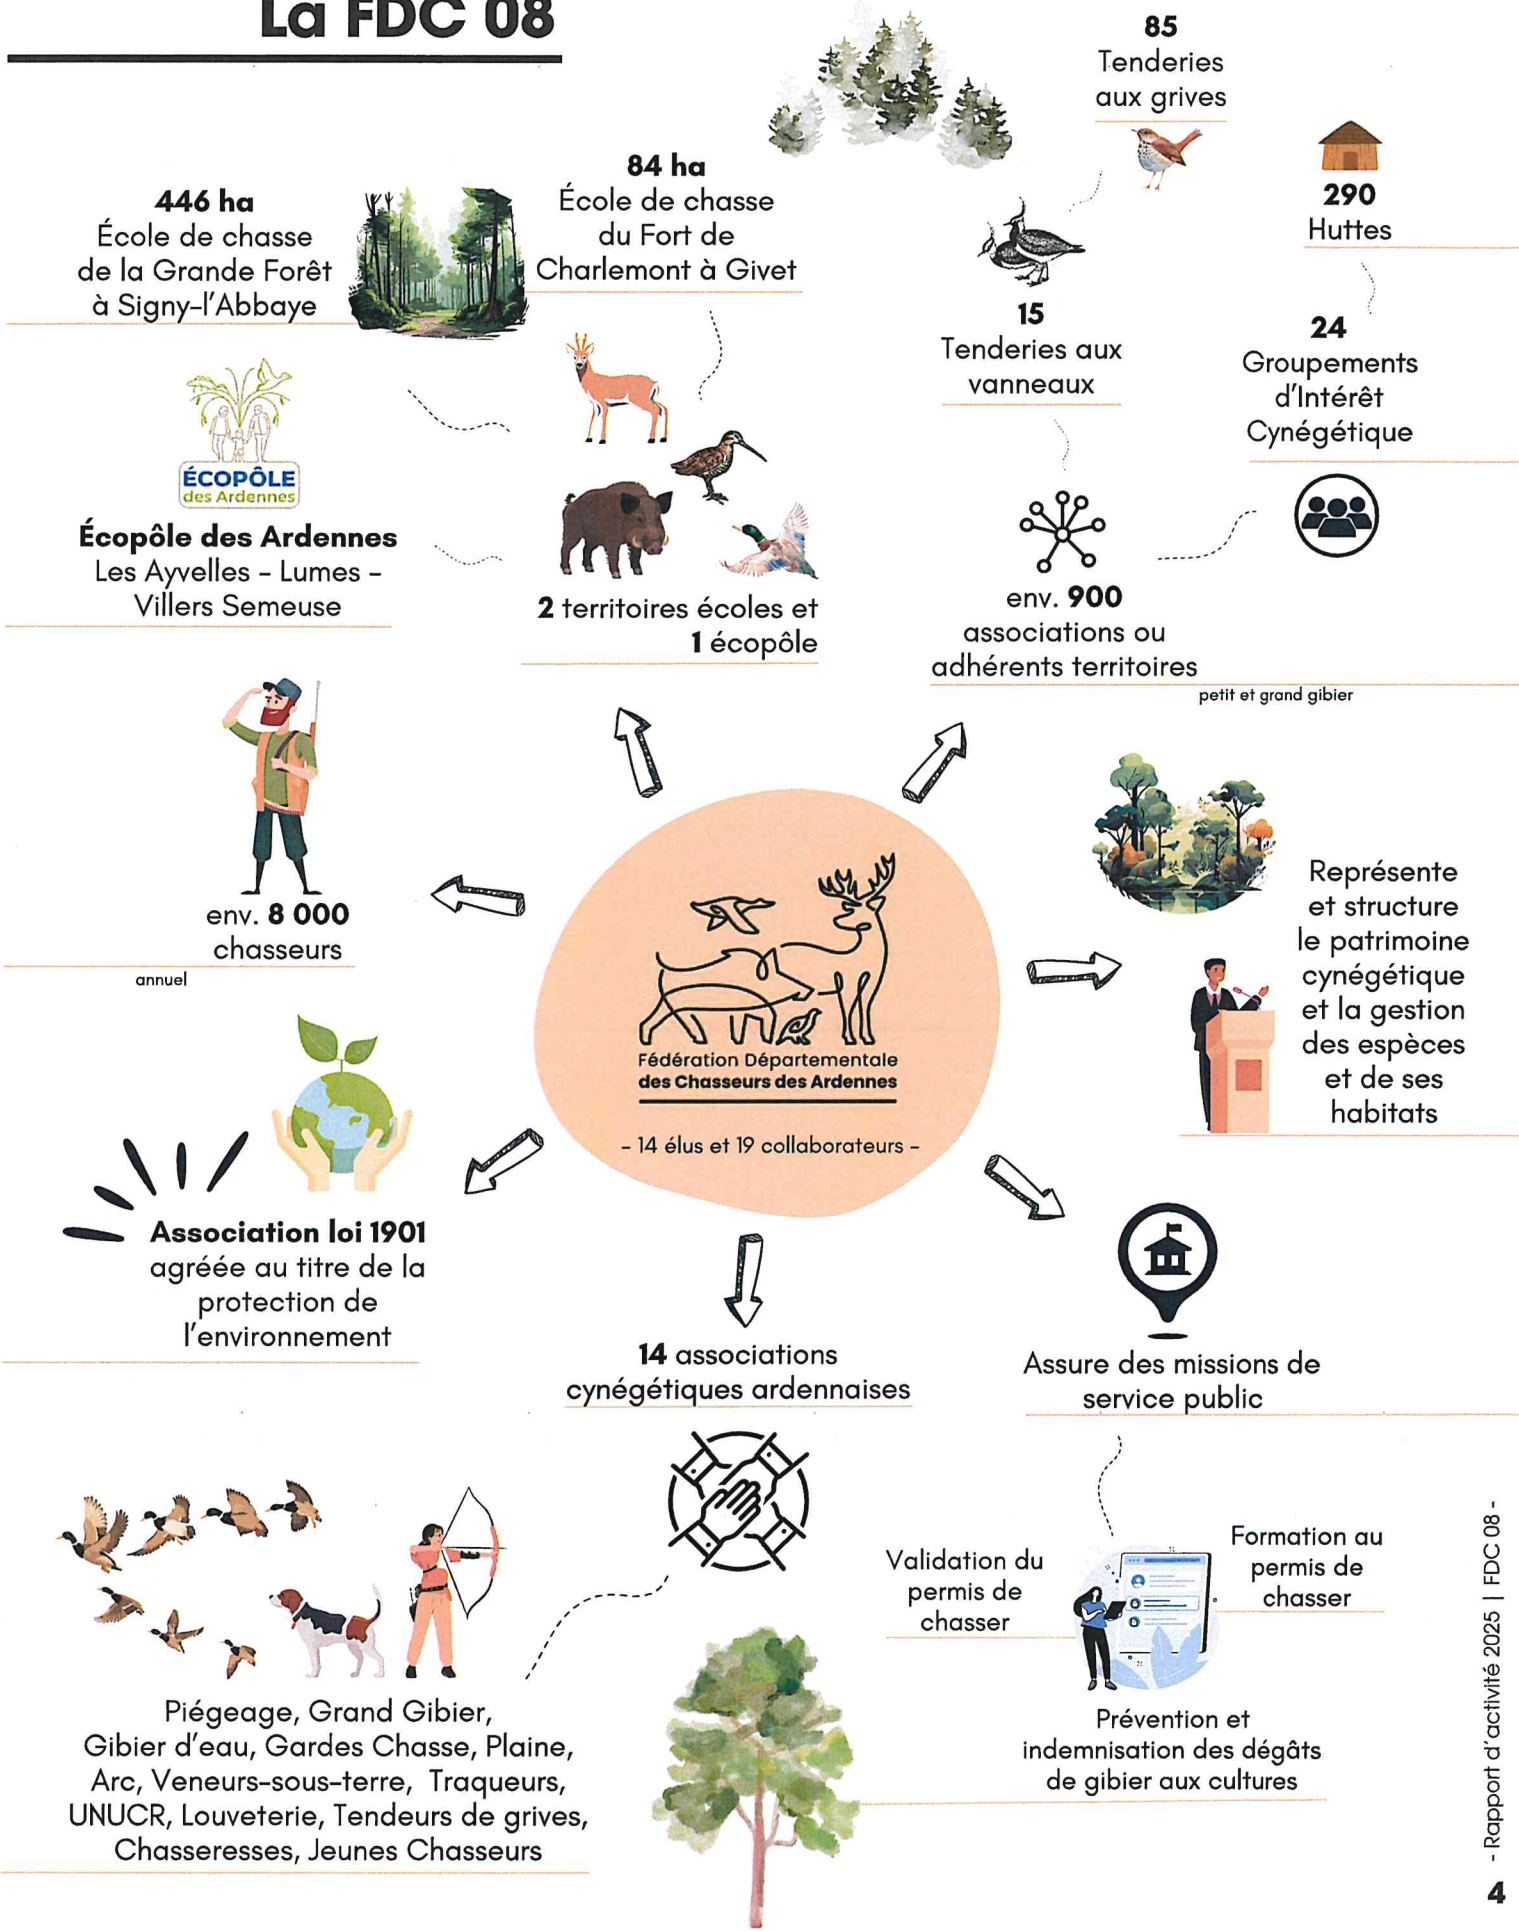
La FDC 08

85
Tenderies aux grives

446 ha
École de chasse de la Grande Forêt à Signy-l'Abbaye

84 ha
École de chasse du Fort de Charlemont à Givet

290
Huttes

15
Tenderies aux vanneaux

24
Groupements d'Intérêt Cynégétique

ÉCOPÔLE des Ardennes

Écopôle des Ardennes
Les Ayvelles - Lumes - Villers Semeuse

2 territoires écoles et 1 écopôle

env. 900
associations ou adhérents territoires
petit et grand gibier

env. 8 000
chasseurs
annuel

Fédération Départementale des Chasseurs des Ardennes
- 14 élus et 19 collaborateurs -

Représente et structure le patrimoine cynégétique et la gestion des espèces et de ses habitats

Association loi 1901
agréée au titre de la protection de l'environnement

14 associations cynégétiques ardennaises

Assure des missions de service public

Validation du permis de chasser

Formation au permis de chasser

Prévention et indemnisation des dégâts de gibier aux cultures

Piégeage, Grand Gibier, Gibier d'eau, Gardes Chasse, Plaine, Arc, Veneurs-sous-terre, Traqueurs, UNUCR, Louveterie, Tendeurs de grives, Chasseresses, Jeunes Chasseurs

- Rapport d'activité 2025 | FDC 08 -
4